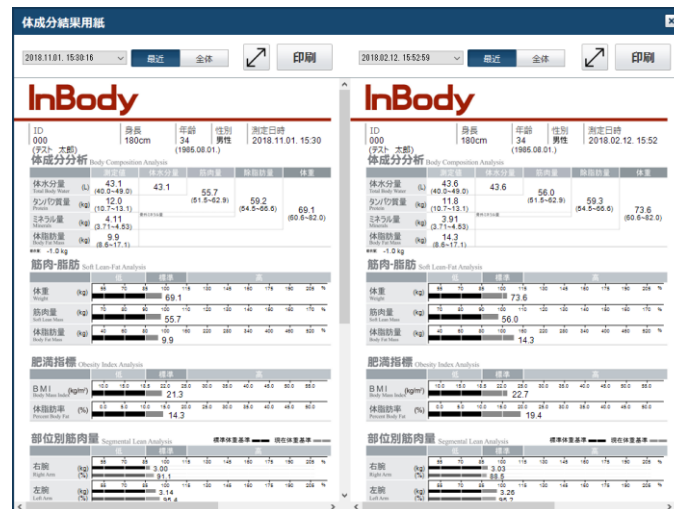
体成分結果用紙

2018.11.01. 15:30:16 最近 全体 印刷

InBody

| ID | 身長 | 年齢 | 性別 | 測定日時 |
|---|---|---|---|---|
| 000 (テスト 太郎) | 180cm | 34 (1985.08.01.) | 男性 | 2018.11.01. 15:30 |

体成分分析 Body Composition Analysis

| | 測定値 | 体水分量 | 筋肉量 | 除脂肪量 | 体重 |
|---|---|---|---|---|---|
| 体水分量 Total Body Water (L) | 43.1 (40.0~49.0) | 43.1 | 55.7 (51.5~62.9) | 59.2 (54.5~66.6) | 69.1 (60.6~82.0) |
| タンパク質量 Protein (kg) | 12.0 (10.7~13.1) | | | | |
| ミネラル量 Minerals (kg) | 4.11 (3.71~4.53) | | | | |
| 体脂肪量 Body Fat Mass (kg) | 9.9 (8.6~17.1) | | | | |

筋肉・脂肪 Soft Lean-Fat Analysis

低 標準 高

体重 Weight (kg) 55 70 85 100 115 130 145 160 175 190 205 % 69.1

筋肉量 Soft Lean Mass (kg) 70 80 90 100 110 120 130 140 150 160 170 % 55.7

体脂肪量 Body Fat Mass (kg) 40 60 80 100 160 220 280 340 400 460 520 % 9.9

肥満指標 Obesity Index Analysis

BMI Body Mass Index (kg/m²) 10.0 15.0 18.5 22.0 25.0 30.0 35.0 40.0 45.0 50.0 55.0 21.3

体脂肪率 Percent Body Fat (%) 0.0 5.0 10.0 15.0 20.0 25.0 30.0 35.0 40.0 45.0 50.0 14.3

部位別筋肉量 Segmental Lean Analysis 標準体重基準 現在体重基準

右腕 Right Arm (kg) 3.00 91.1

左腕 Left Arm (kg) 3.14

2018.02.12. 15:52:59 最近 全体 印刷

InBody

| ID | 身長 | 年齢 | 性別 | 測定日時 |
|---|---|---|---|---|
| 000 (テスト 太郎) | 180cm | 34 (1985.08.01.) | 男性 | 2018.02.12. 15:52 |

体成分分析 Body Composition Analysis

| | 測定値 | 体水分量 | 筋肉量 | 除脂肪量 | 体重 |
|---|---|---|---|---|---|
| 体水分量 Total Body Water (L) | 43.6 (40.0~49.0) | 43.6 | 56.0 (51.5~62.9) | 59.3 (54.5~66.6) | 73.6 (60.6~82.0) |
| タンパク質量 Protein (kg) | 11.8 (10.7~13.1) | | | | |
| ミネラル量 Minerals (kg) | 3.91 (3.71~4.53) | | | | |
| 体脂肪量 Body Fat Mass (kg) | 14.3 (8.6~17.1) | | | | |

筋肉・脂肪 Soft Lean-Fat Analysis

低 標準 高

体重 Weight (kg) 55 70 85 100 115 130 145 160 175 190 205 % 73.6

筋肉量 Soft Lean Mass (kg) 70 80 90 100 110 120 130 140 150 160 170 % 56.0

体脂肪量 Body Fat Mass (kg) 40 60 80 100 160 220 280 340 400 460 520 % 14.3

肥満指標 Obesity Index Analysis

BMI Body Mass Index (kg/m²) 10.0 15.0 18.5 22.0 25.0 30.0 35.0 40.0 45.0 50.0 55.0 22.7

体脂肪率 Percent Body Fat (%) 0.0 5.0 10.0 15.0 20.0 25.0 30.0 35.0 40.0 45.0 50.0 19.4

部位別筋肉量 Segmental Lean Analysis 標準体重基準 現在体重基準

右腕 Right Arm (kg) 3.03 88.5

左腕 Left Arm (kg) 3.26